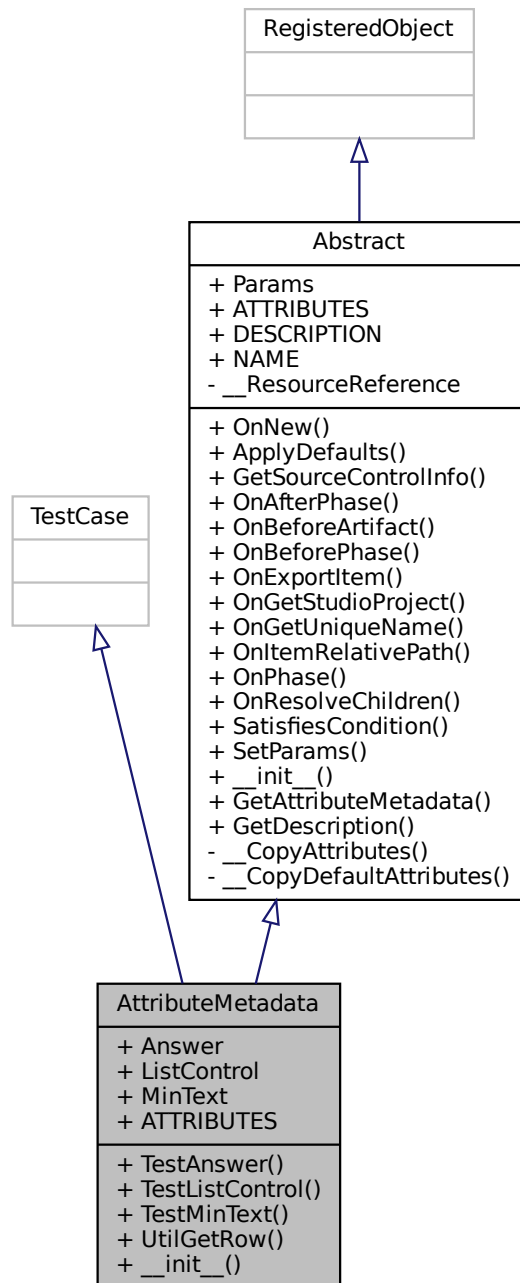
RegisteredObject

Abstract

+ Params
+ ATTRIBUTES
+ DESCRIPTION
+ NAME
- __ResourceReference

+ OnNew()
+ ApplyDefaults()
+ GetSourceControlInfo()
+ OnAfterPhase()
+ OnBeforeArtifact()
+ OnBeforePhase()
+ OnExportItem()
+ OnGetStudioProject()
+ OnGetUniqueName()
+ OnItemRelativePath()
+ OnPhase()
+ OnResolveChildren()
+ SatisfiesCondition()
+ SetParams()
+ __init__()
+ GetAttributeMetadata()
+ GetDescription()
- __CopyAttributes()
- __CopyDefaultAttributes()

TestCase

AttributeMetadata

+ Answer
+ ListControl
+ MinText
+ ATTRIBUTES

+ TestAnswer()
+ TestListControl()
+ TestMinText()
+ UtilGetRow()
+ __init__()